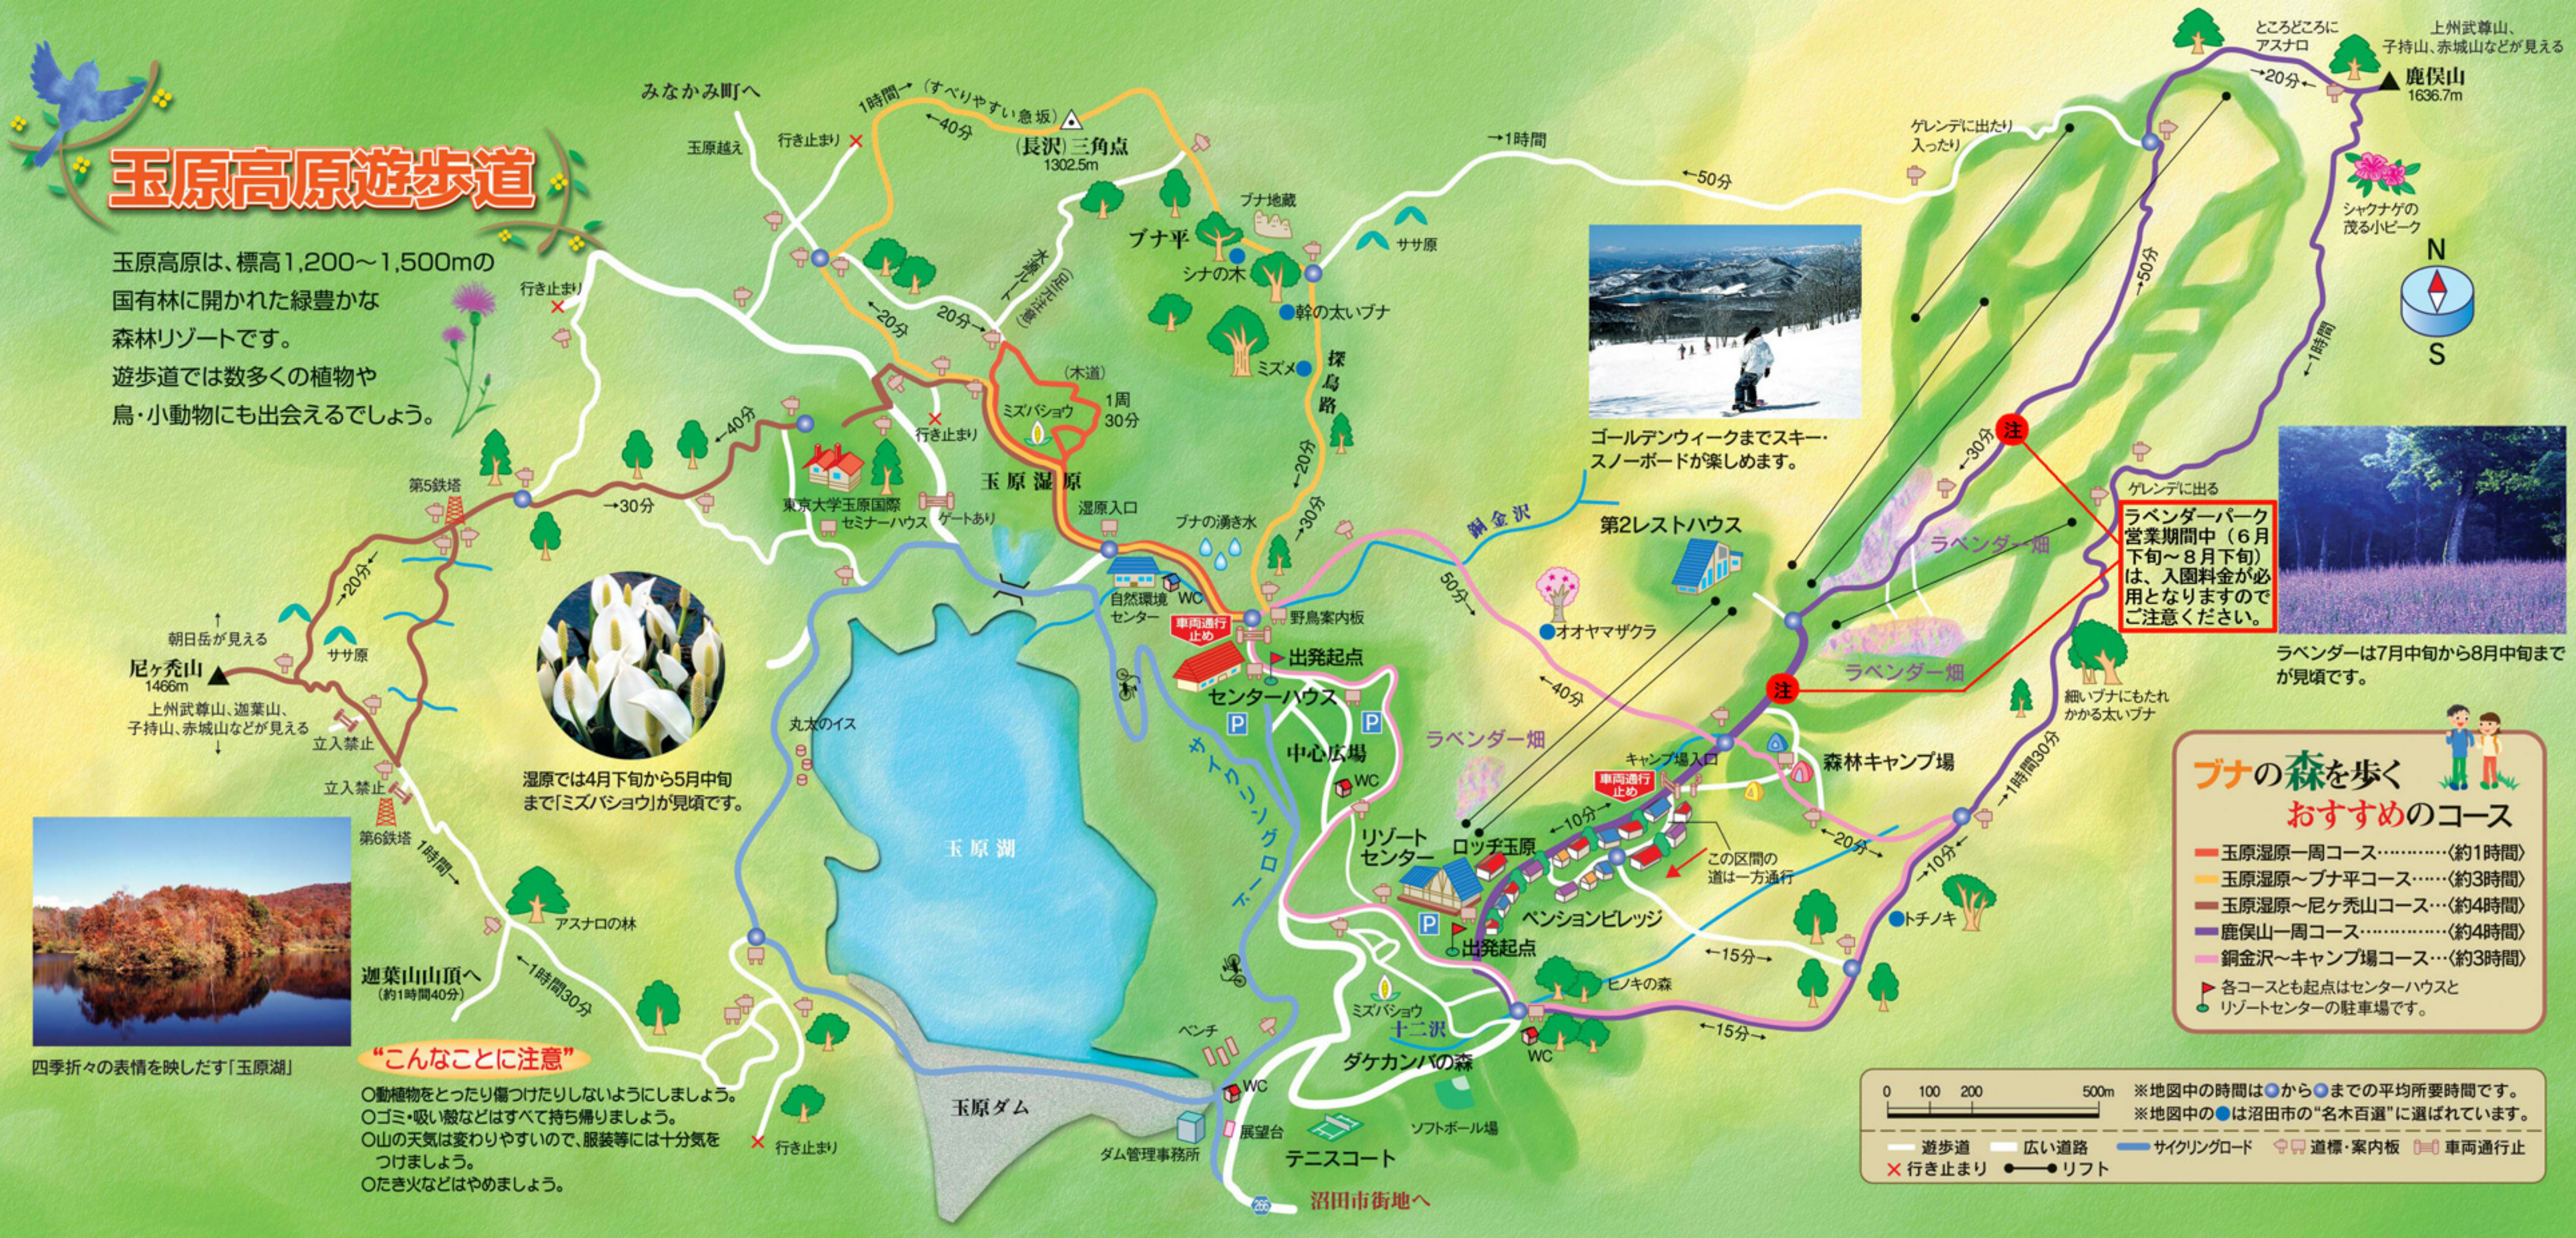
玉原高原遊歩道

玉原高原は、標高1,200～1,500mの国有林に開かれた緑豊かな森林リゾートです。
遊歩道では数多くの植物や鳥・小動物にも出会えるでしょう。

みなかみ町へ
玉原越え
行き止まり
1時間（すべりやすい急坂）
←40分
（長沢）三角点
1302.5m
ブナ地蔵
ブナ平
シナの木
幹の太いブナ
ミズメ
探鳥路
ササ原
→1時間
←50分
ゲレンデに出たり入ったり
ところどころにアスナロ
上州武尊山、子持山、赤城山などが見える
←20分
鹿俣山
1636.7m
シャクナゲの茂る小ピーク
N
S
←50分
←1時間
行き止まり
←20分
20分
大沢林道（歩行者専用）
（木道）
ミズバショウ
1周
30分
行き止まり
→40分
玉原湿原
湿原入口
→30分
第5鉄塔
東京大学玉原国際セミナーハウス
ゲートあり
ブナの湧き水
→20分
→30分
銅金沢
第2レストハウス
50分
ゴールデンウィークまでスキー・スノーボードが楽しめます。
→30分
ゲレンデに出る
ラベンダーパーク営業期間中（6月下旬～8月下旬）は、入園料金が必用となりますのでご注意ください。
注
ラベンダー畑
ラベンダー畑
ラベンダーは7月中旬から8月中旬までが見頃です。
→20分
朝日岳が見える
ササ原
尼ヶ禿山
1466m
上州武尊山、迦葉山、子持山、赤城山などが見える
立入禁止
立入禁止
第6鉄塔
1時間
自然環境センター
WC
車両通行止め
野鳥案内板
出発起点
センターハウス
オオヤマザクラ
←40分
注
細いブナにもたれかかる太いブナ
湿原では4月下旬から5月中旬まで「ミズバショウ」が見頃です。
丸太のイス
サイクリングロード
中心広場
WC
ラベンダー畑
キャンプ場入口
車両通行止め
森林キャンプ場
→1時間30分
玉原湖
リゾートセンター
ロッヂ玉原
10分
この区間の道は一方通行
←20分
←10分
ペンションビレッジ
出発起点
トチノキ
←15分
アスナロの林
迦葉山山頂へ
（約1時間40分）
←1時間30分
ミズバショウ
十二沢
ヒノキの森
WC
←15分
ダケカンバの森
四季折々の表情を映しだす「玉原湖」
“こんなことに注意”
○動植物をとったり傷つけたりしないようにしましょう。
○ゴミ・吸い殻などはすべて持ち帰りましょう。
○山の天気は変わりやすいので、服装等には十分気を
　つけましょう。
○たき火などはやめましょう。
玉原ダム
ベンチ
WC
展望台
ダム管理事務所
テニスコート
ソフトボール場
行き止まり
沼田市街地へ
266

ブナの森を歩く
おすすめのコース
玉原湿原一周コース…………〈約1時間〉
玉原湿原～ブナ平コース……〈約3時間〉
玉原湿原～尼ヶ禿山コース…〈約4時間〉
鹿俣山一周コース……………〈約4時間〉
銅金沢～キャンプ場コース…〈約3時間〉
各コースとも起点はセンターハウスとリゾートセンターの駐車場です。

0　100　200　500m
※地図中の時間は●から●までの平均所要時間です。
※地図中の●は沼田市の“名木百選”に選ばれています。
遊歩道　広い道路　サイクリングロード　道標・案内板　車両通行止
行き止まり　リフト